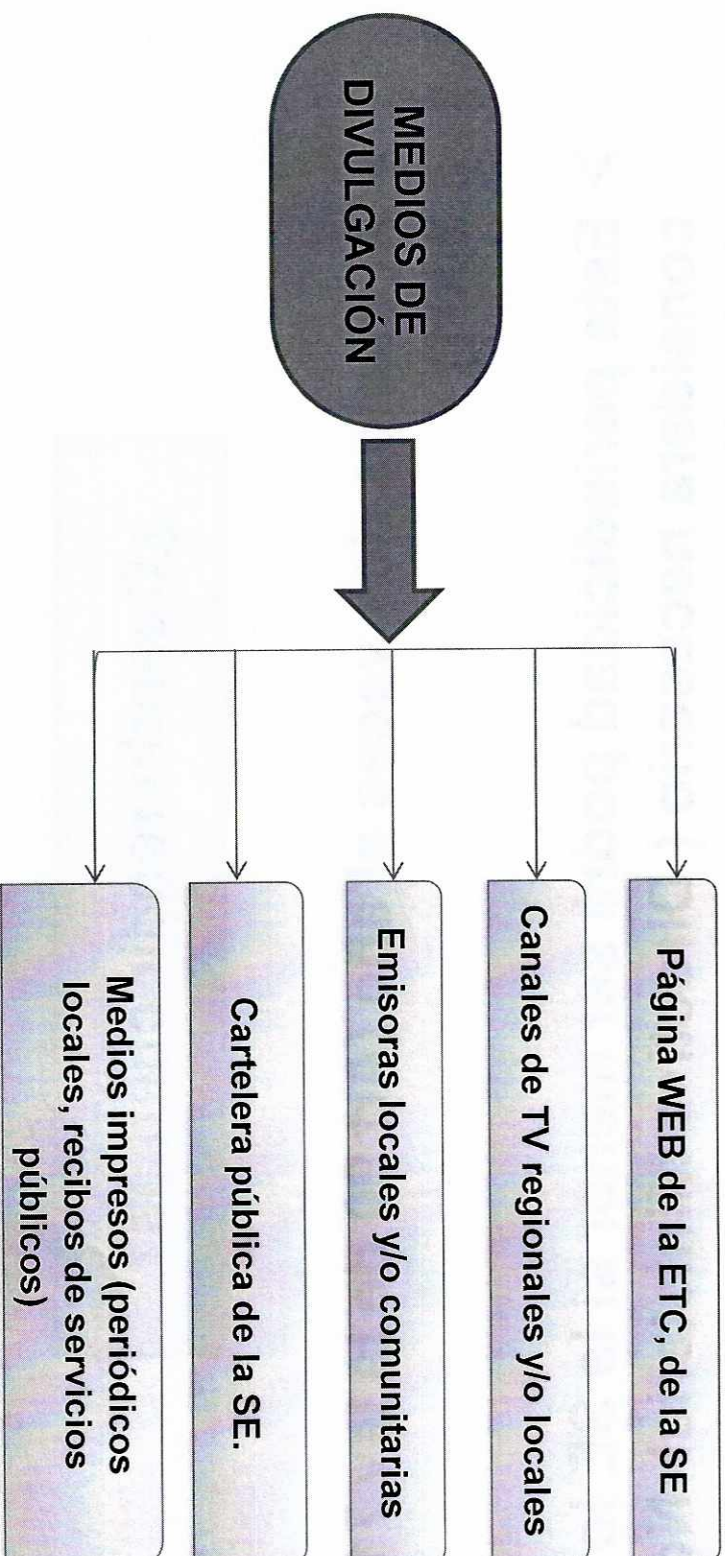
MEDIOS DE DIVULGACIÓN

Página WEB de la ETC, de la SE

Canales de TV regionales y/o locales

Emisoras locales y/o comunitarias

Cartelera pública de la SE.

Medios impresos (periódicos locales, recibos de servicios públicos)